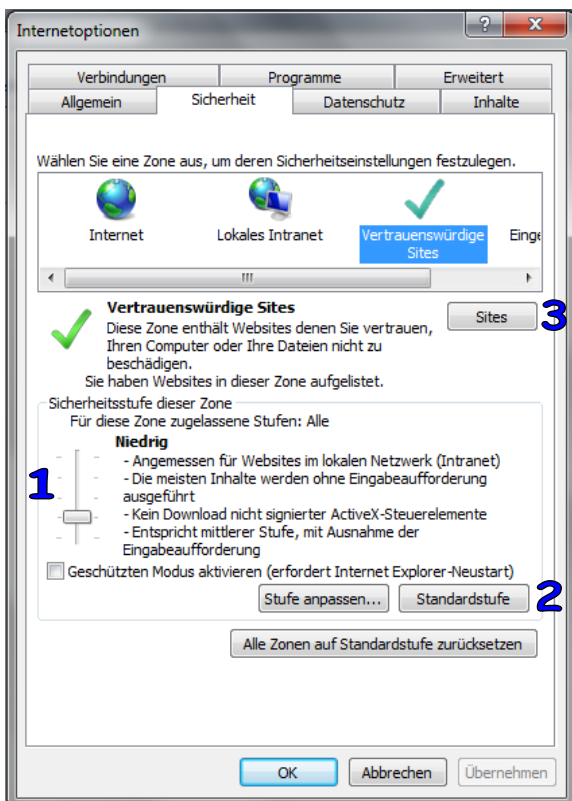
Internetoptionen

?

X

Verbindungen

Programme

Erweitert

Allgemein

Sicherheit

Datenschutz

Inhalte

Wählen Sie eine Zone aus, um deren Sicherheitseinstellungen festzulegen.

Internet

Lokales Intranet

Vertrauenswürdige Sites

Einge

Vertrauenswürdige Sites

Diese Zone enthält Websites denen Sie vertrauen, Ihren Computer oder Ihre Dateien nicht zu beschädigen.

Sie haben Websites in dieser Zone aufgelistet.

Sites

3

Sicherheitsstufe dieser Zone

Für diese Zone zugelassene Stufen: Alle

Niedrig

- Angemessen für Websites im lokalen Netzwerk (Intranet)
- Die meisten Inhalte werden ohne Eingabeaufforderung ausgeführt
- Kein Download nicht signierter ActiveX-Steuerelemente
- Entspricht mittlerer Stufe, mit Ausnahme der Eingabeaufforderung

1

Geschützten Modus aktivieren (erfordert Internet Explorer-Neustart)

Stufe anpassen...

Standardstufe

2

Alle Zonen auf Standardstufe zurücksetzen

OK

Abbrechen

Übernehmen